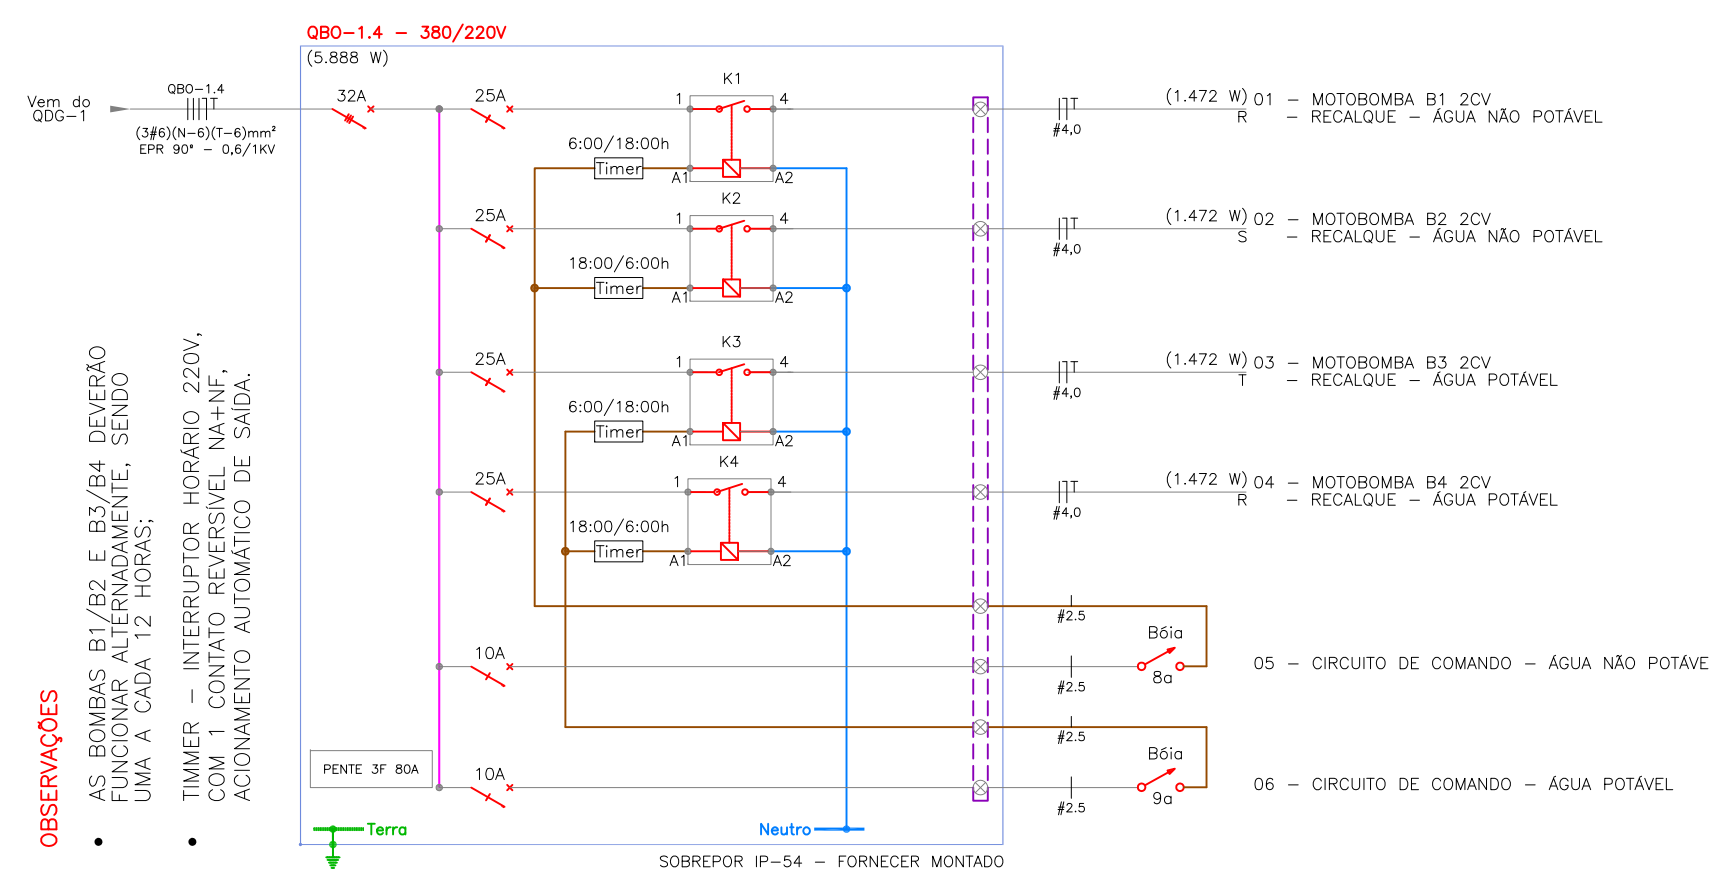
QBO-1.4 – 380/220V
(5.888 W)

Vem do QDG-1

QBO-1.4
(3#6)(N-6)(T-6)mm²
EPR 90° – 0,6/1KV

32A
25A
K1
1
4
6:00/18:00h
Timer
A1
A2
25A
K2
1
4
18:00/6:00h
Timer
A1
A2
25A
K3
1
4
6:00/18:00h
Timer
A1
A2
25A
K4
1
4
18:00/6:00h
Timer
A1
A2
10A
10A
PENTE 3F 80A
Terra
Neutro
SOBREPOR IP-54 – FORNECER MONTADO

#4,0
(1.472 W) 01 – MOTOBOMBA B1 2CV
R – RECALQUE – ÁGUA NÃO POTÁVEL

#4,0
(1.472 W) 02 – MOTOBOMBA B2 2CV
S – RECALQUE – ÁGUA NÃO POTÁVEL

#4,0
(1.472 W) 03 – MOTOBOMBA B3 2CV
T – RECALQUE – ÁGUA POTÁVEL

#4,0
(1.472 W) 04 – MOTOBOMBA B4 2CV
R – RECALQUE – ÁGUA POTÁVEL

#2.5
Bóia
#2.5
8a
05 – CIRCUITO DE COMANDO – ÁGUA NÃO POTÁVE

#2.5
Bóia
#2.5
9a
06 – CIRCUITO DE COMANDO – ÁGUA POTÁVEL

OBSERVAÇÕES
• AS BOMBAS B1/B2 E B3/B4 DEVERÃO FUNCIONAR ALTERNADAMENTE, SENDO UMA A CADA 12 HORAS;
• TIMMER – INTERRUPTOR HORÁRIO 220V, COM 1 CONTATO REVERSÍVEL NA+NF, ACIONAMENTO AUTOMÁTICO DE SAÍDA.